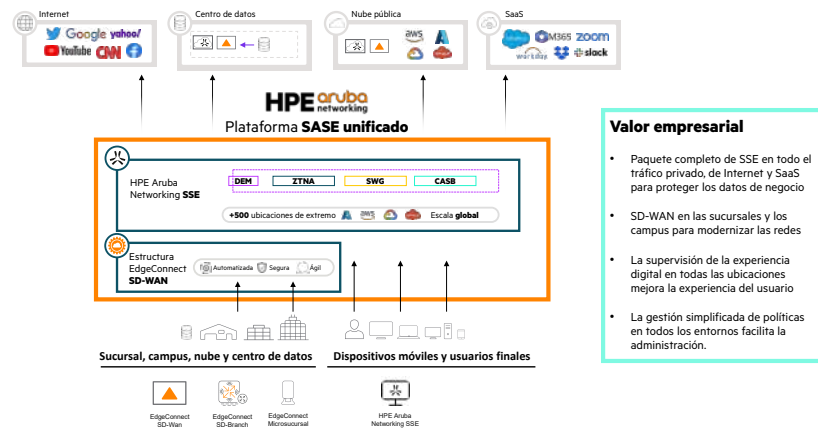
Internet

Google yahoo!

YouTube CNN

Centro de datos

Nube pública

aws

SaaS

M365 zoom

workday

slack

HPE aruba networking

Plataforma **SASE unificado**

HPE Aruba Networking **SSE**

DEM ZTNA SWG CASB

**+500** ubicaciones de extremo

Escala **global**

Estructura EdgeConnect **SD-WAN**

Automatizada Segura Ágil

**Sucursal, campus, nube y centro de datos**

**Dispositivos móviles y usuarios finales**

EdgeConnect SD-Wan

EdgeConnect SD-Branch

EdgeConnect Microsucursal

HPE Aruba Networking SSE

**Valor empresarial**

- Paquete completo de SSE en todo el tráfico privado, de Internet y SaaS para proteger los datos de negocio
- SD-WAN en las sucursales y los campus para modernizar las redes
- La supervisión de la experiencia digital en todas las ubicaciones mejora la experiencia del usuario
- La gestión simplificada de políticas en todos los entornos facilita la administración.